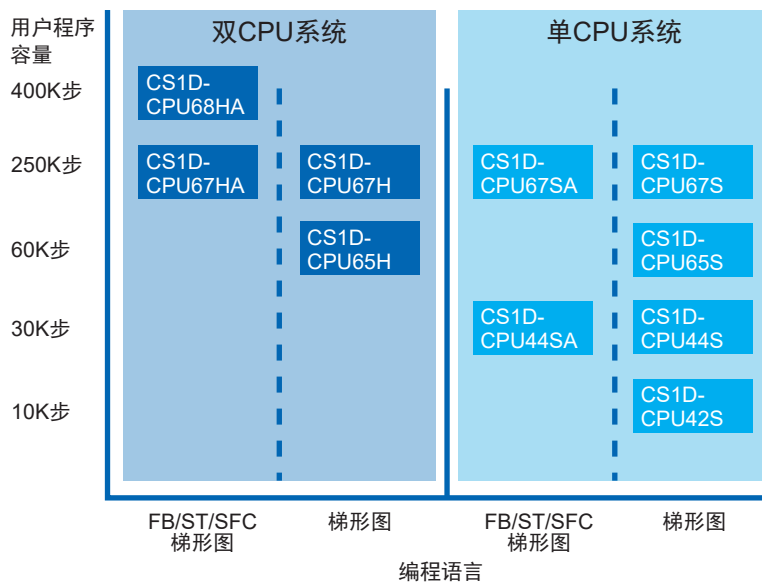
用户程序容量

双CPU系统

单CPU系统

400K步

CS1D-CPU68HA

250K步

CS1D-CPU67HA

CS1D-CPU67H

CS1D-CPU67SA

CS1D-CPU67S

60K步

CS1D-CPU65H

CS1D-CPU65S

30K步

CS1D-CPU44SA

CS1D-CPU44S

10K步

CS1D-CPU42S

FB/ST/SFC 梯形图

梯形图

FB/ST/SFC 梯形图

梯形图

编程语言